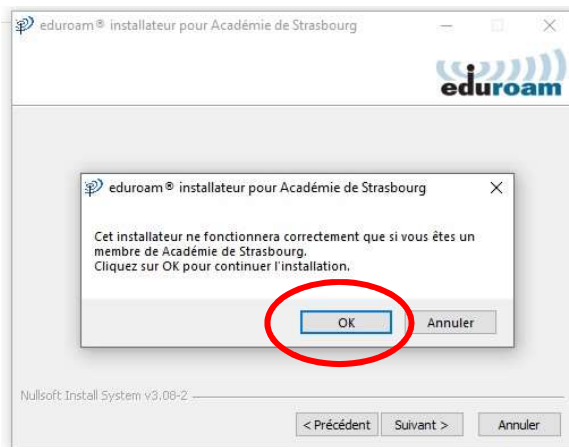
eduroam® installateur pour Académie de Strasbourg

eduroam

eduroam® installateur pour Académie de Strasbourg

Cet installateur ne fonctionnera correctement que si vous êtes un membre de Académie de Strasbourg.
Cliquez sur OK pour continuer l'installation.

OK
Annuler

Nullsoft Install System v3.08-2

< Précédent
Suivant >
Annuler